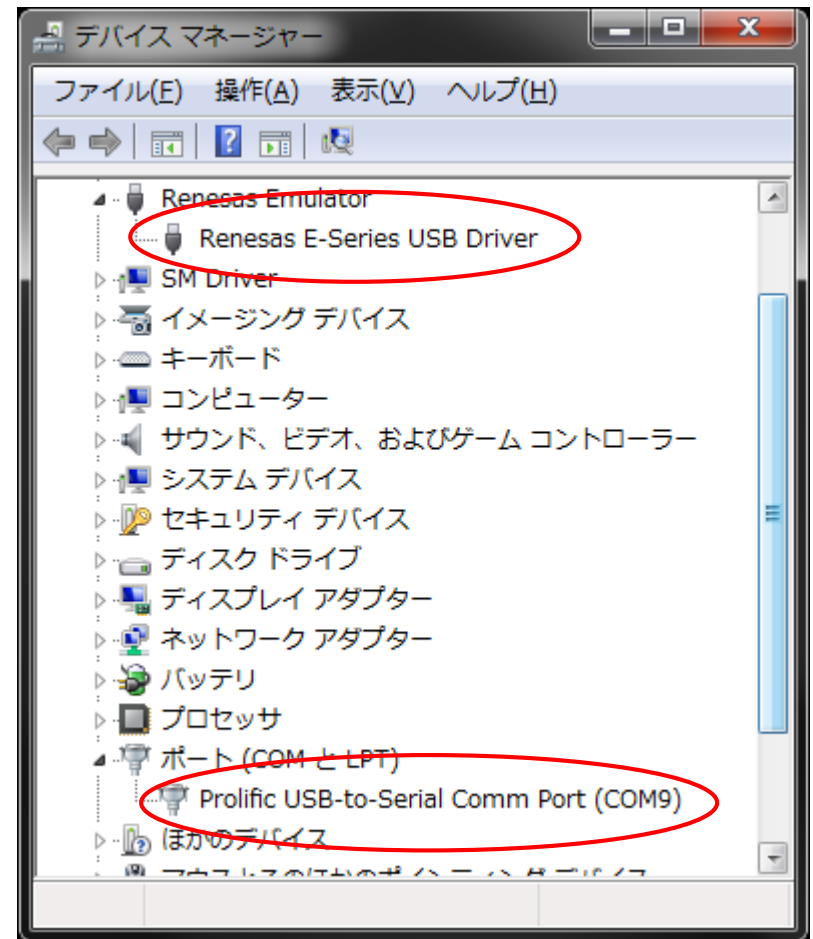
デバイス マネージャー

ファイル(F) 操作(A) 表示(V) ヘルプ(H)

Renesas Emulator
Renesas E-Series USB Driver
SM Driver
イメージング デバイス
キーボード
コンピューター
サウンド、ビデオ、およびゲーム コントローラー
システム デバイス
セキュリティ デバイス
ディスク ドライブ
ディスプレイ アダプター
ネットワーク アダプター
バッテリ
プロセッサ
ポート (COM と LPT)
Prolific USB-to-Serial Comm Port (COM9)
ほかのデバイス
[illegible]